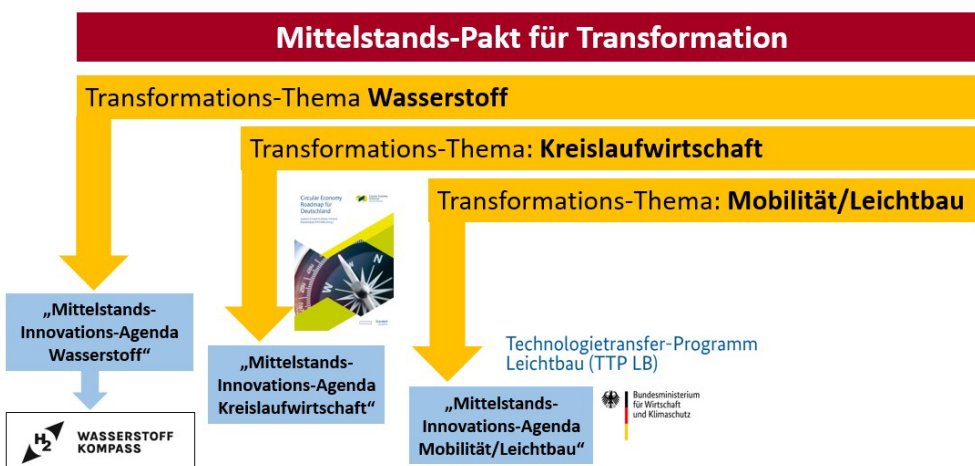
Mittelstands-Pakt für Transformation

Transformations-Thema **Wasserstoff**

Transformations-Thema: **Kreislaufwirtschaft**

Transformations-Thema: **Mobilität/Leichtbau**

Circular Economy Roadmap für Deutschland

„Mittelstands-Innovations-Agenda Wasserstoff"

„Mittelstands-Innovations-Agenda Kreislaufwirtschaft"

Technologietransfer-Programm Leichtbau (TTP LB)

„Mittelstands-Innovations-Agenda Mobilität/Leichtbau"

Bundesministerium für Wirtschaft und Klimaschutz

$H_2$ WASSERSTOFF KOMPASS